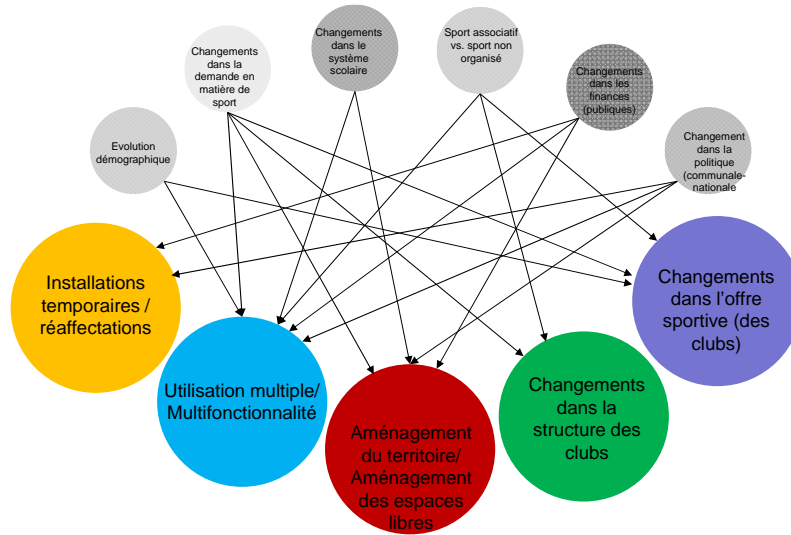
Changements dans la demande en matière de sport

Changements dans le système scolaire

Sport associatif vs. sport non organisé

Changements dans les finances (publiques)

Evolution démographique

Changement dans la politique (communale-nationale

Installations temporaires / réaffectations

Utilisation multiple/ Multifonctionnalité

Aménagement du territoire/ Aménagement des espaces libres

Changements dans la structure des clubs

Changements dans l'offre sportive (des clubs)